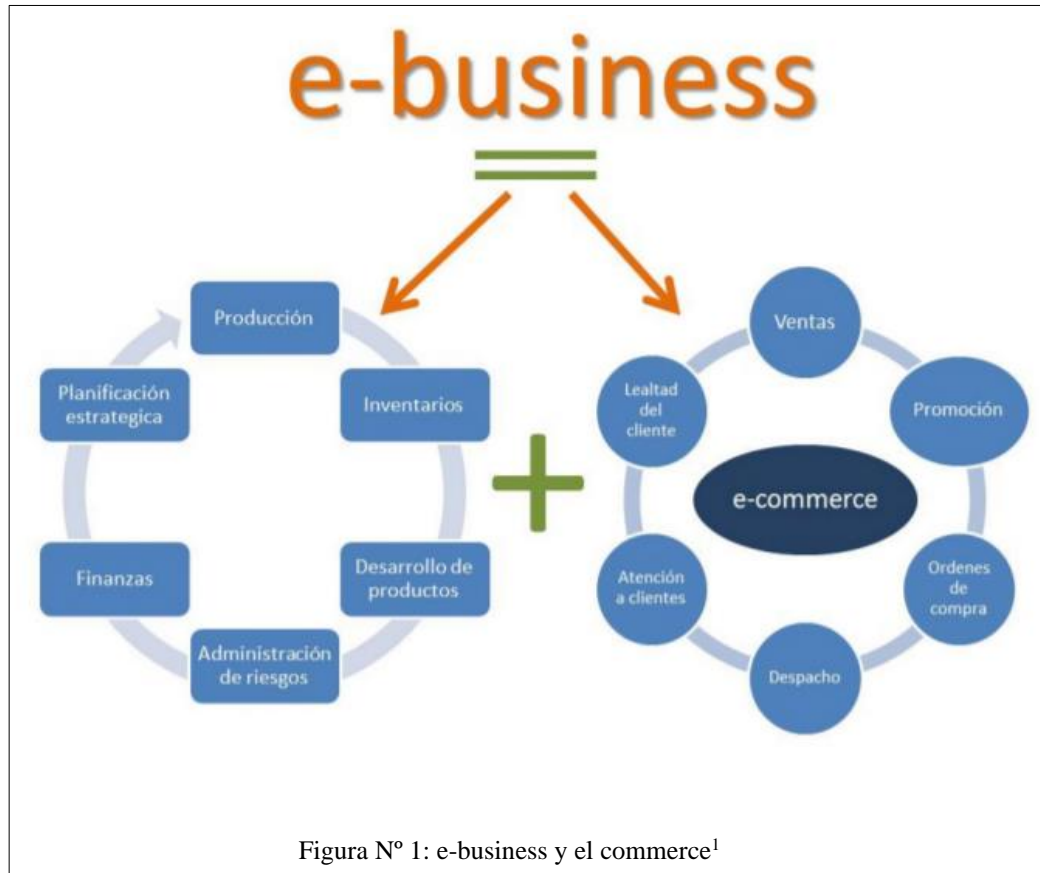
e-business

Producción

Inventarios

Desarrollo de productos

Administración de riesgos

Finanzas

Planificación estrategica

Ventas

Promoción

Ordenes de compra

Despacho

Atención a clientes

Lealtad del cliente

e-commerce

Figura Nº 1: e-business y el commerce$^1$